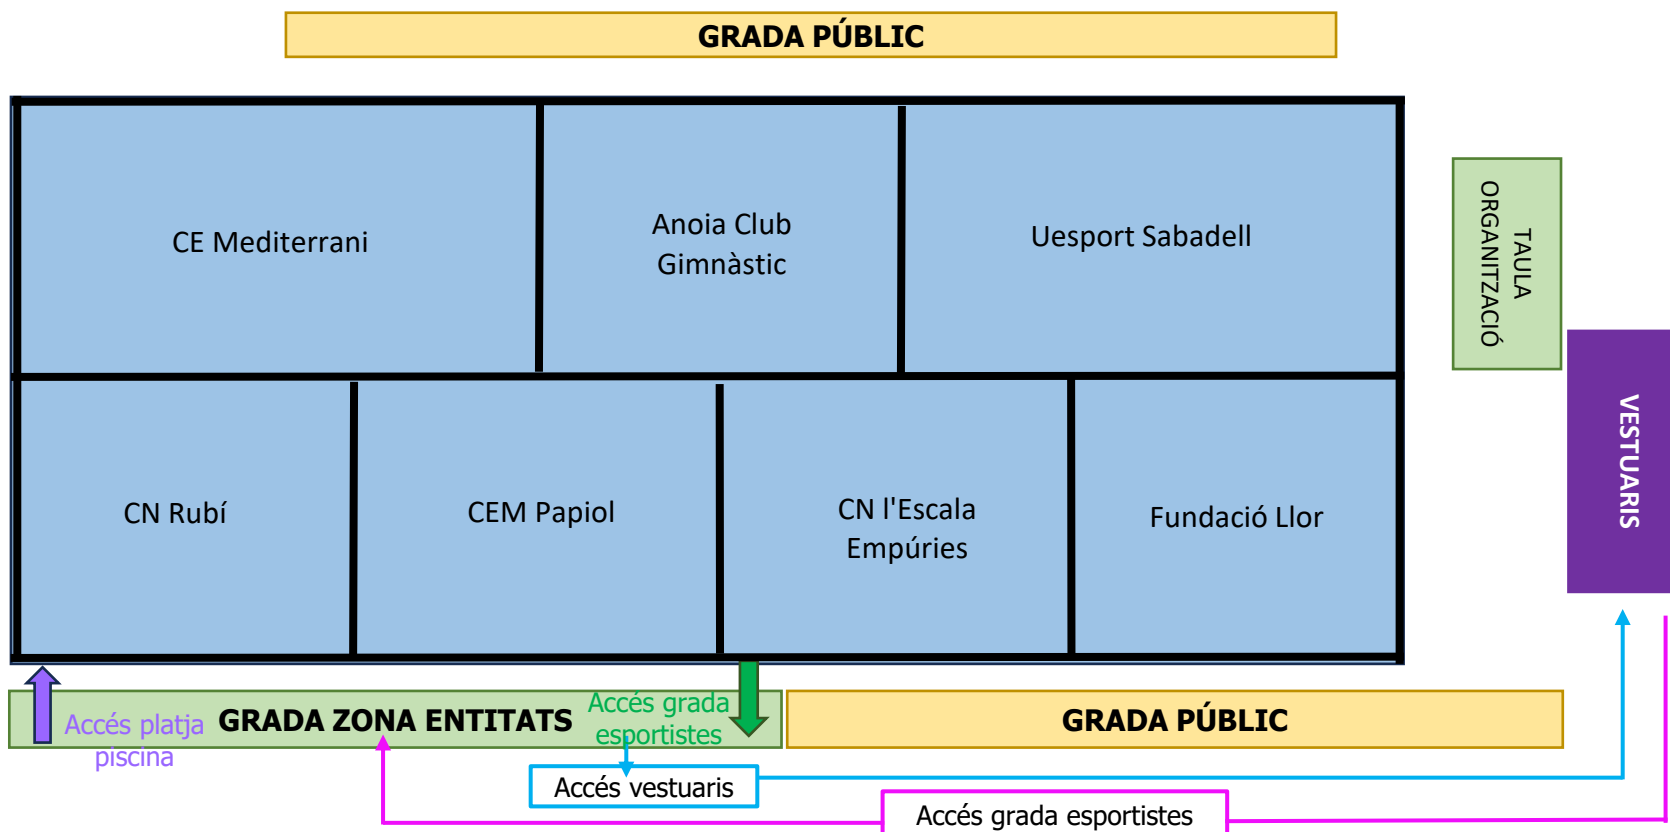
GRADA PÚBLIC

CE Mediterrani

Anoia Club Gimnàstic

Uesport Sabadell

TAULA ORGANITZACIÓ

CN Rubí

CEM Papiol

CN l'Escala Empúries

Fundació Llor

VESTUARIS

Accés platja piscina

GRADA ZONA ENTITATS

Accés grada esportistes

GRADA PÚBLIC

Accés vestuaris

Accés grada esportistes